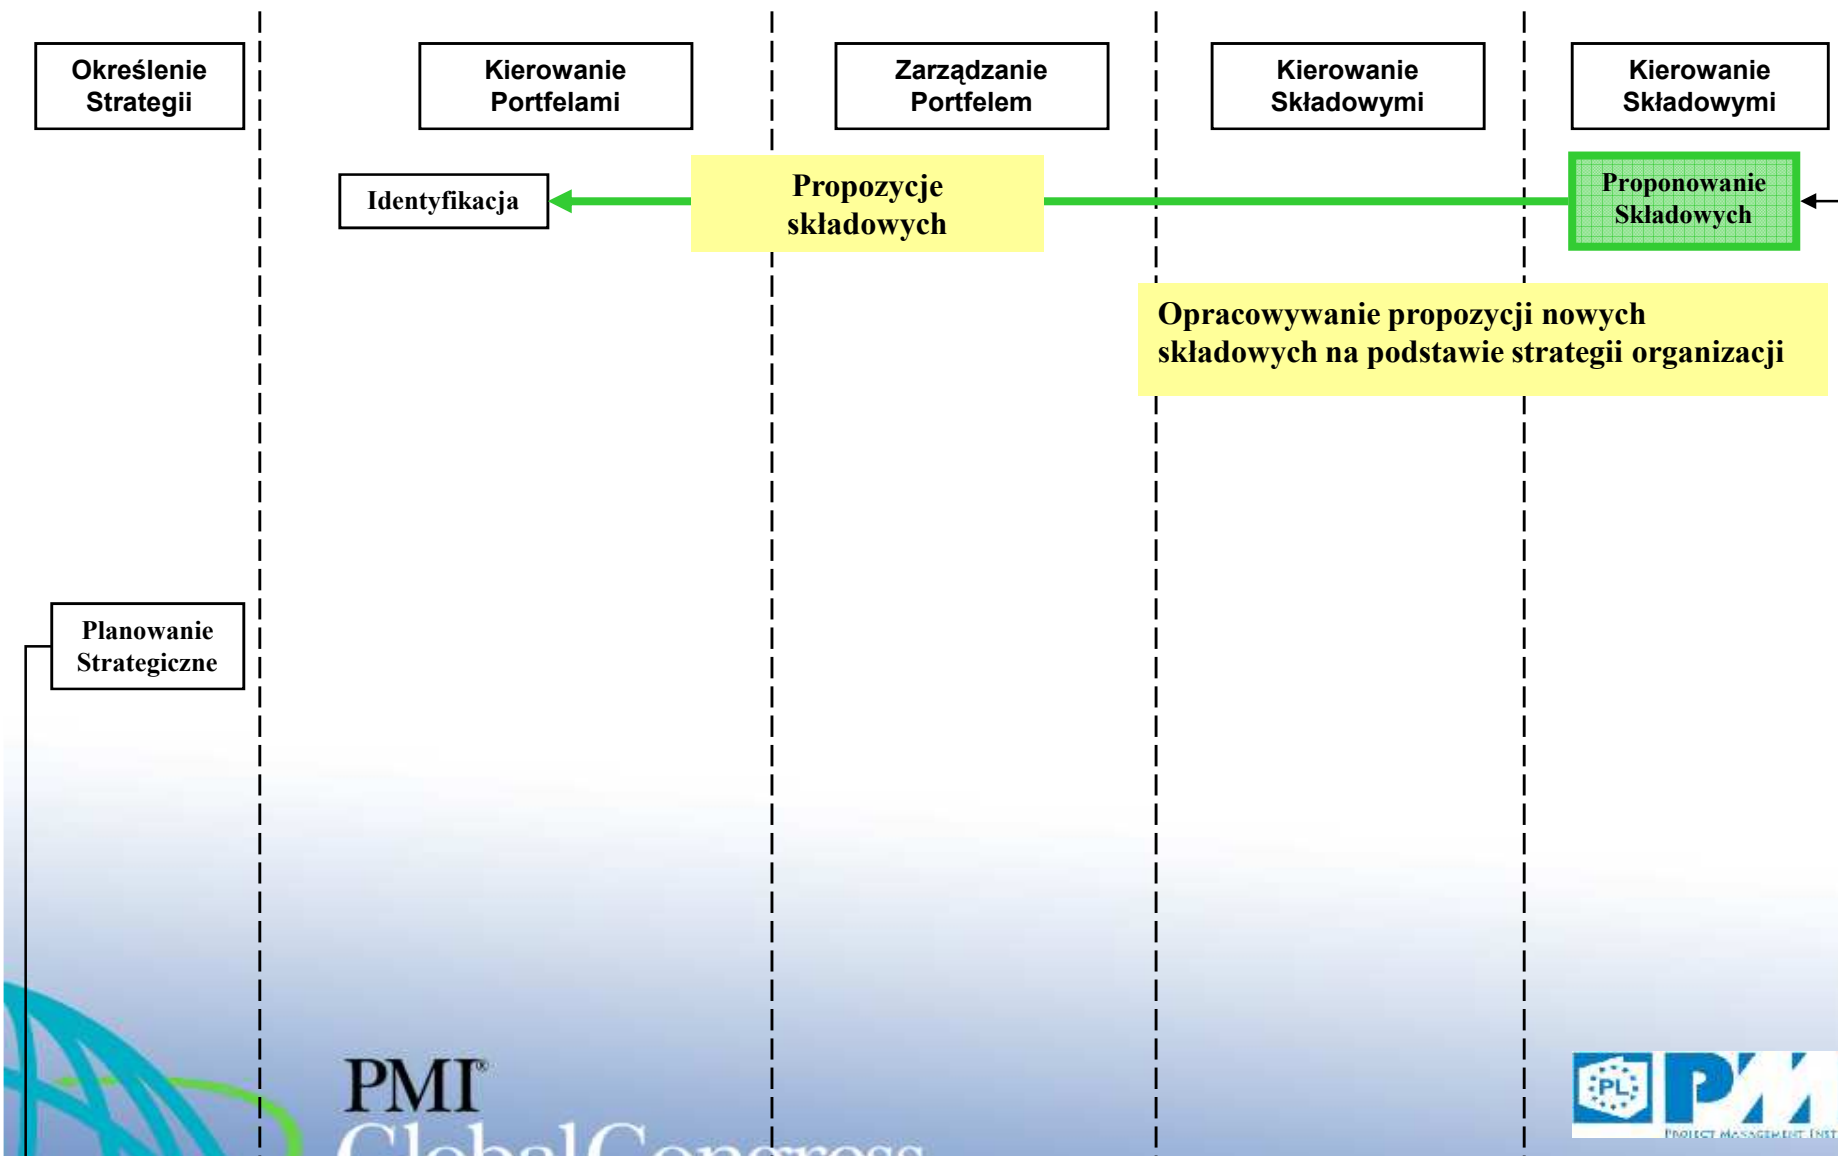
Określenie Strategii

Kierowanie Portfelami

Zarządzanie Portfelem

Kierowanie Składowymi

Kierowanie Składowymi

Identyfikacja

Propozycje składowych

Proponowanie Składowych

Opracowywanie propozycji nowych składowych na podstawie strategii organizacji

Planowanie Strategiczne

PMI®
GlobalCongress

PL

PM

PROJECT MANAGEMENT INST